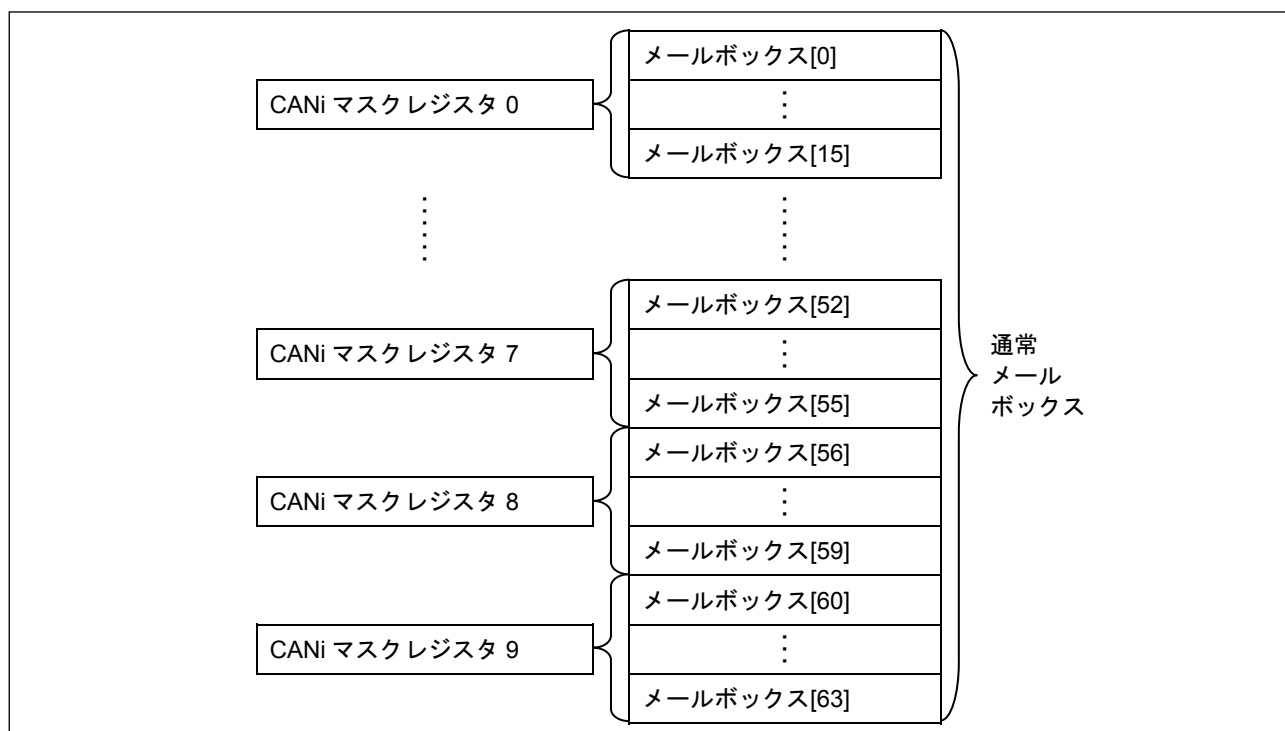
CANi マスクレジスタ 0

メールボックス[0]

⋮

メールボックス[15]

⋮

⋮

CANi マスクレジスタ 7

メールボックス[52]

⋮

メールボックス[55]

CANi マスクレジスタ 8

メールボックス[56]

⋮

メールボックス[59]

CANi マスクレジスタ 9

メールボックス[60]

⋮

メールボックス[63]

通常
メール
ボックス